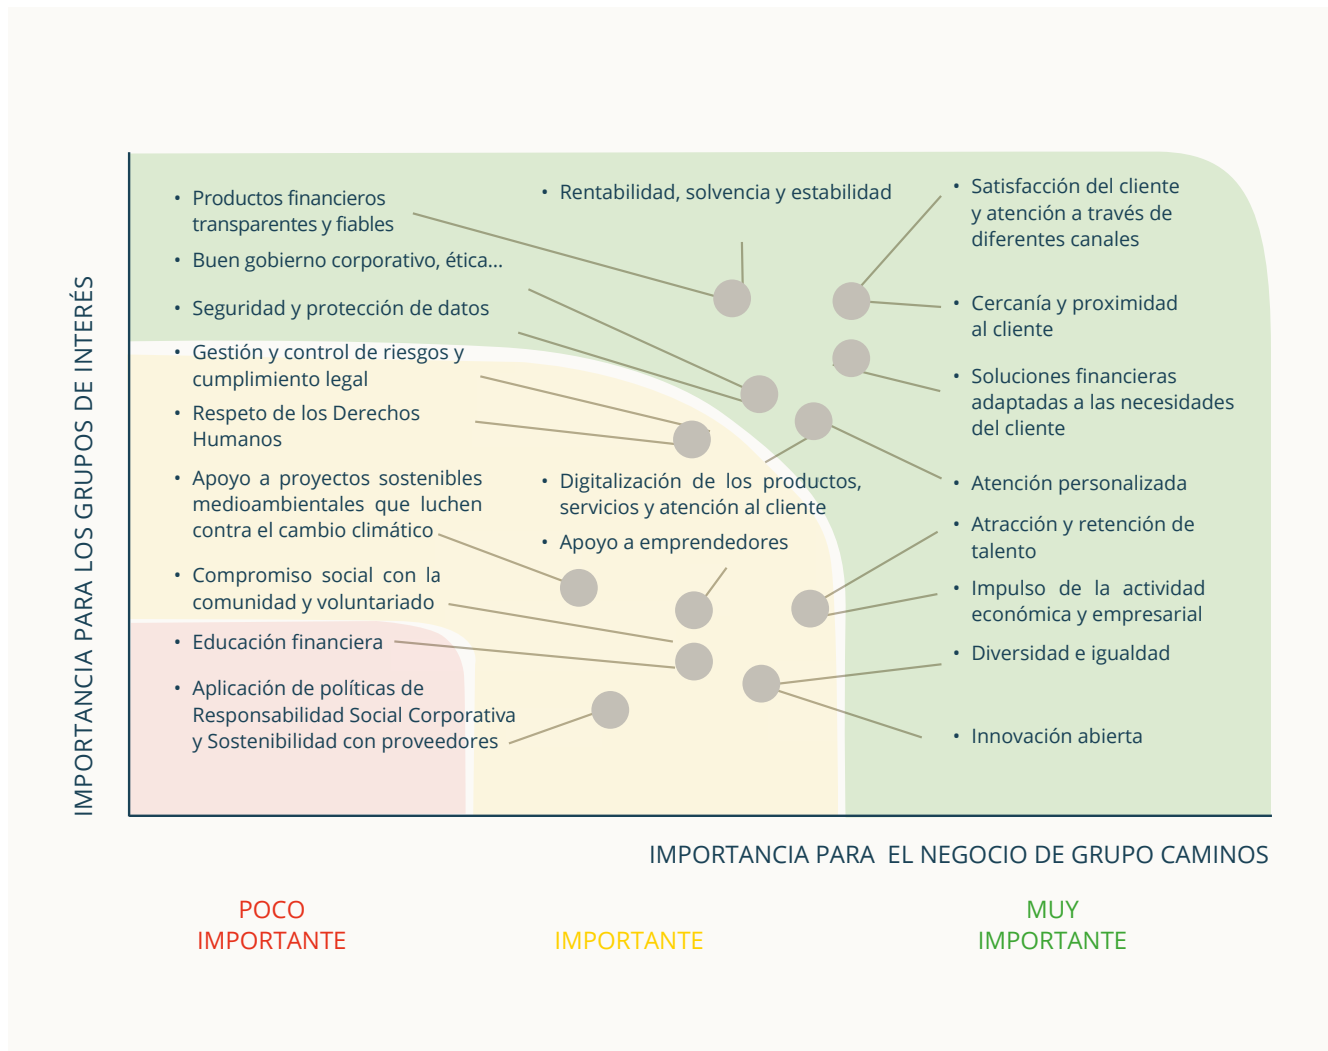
IMPORTANCIA PARA LOS GRUPOS DE INTERÉS

• Productos financieros transparentes y fiables
• Buen gobierno corporativo, ética...
• Seguridad y protección de datos
• Gestión y control de riesgos y cumplimiento legal
• Respeto de los Derechos Humanos
• Apoyo a proyectos sostenibles medioambientales que luchen contra el cambio climático
• Compromiso social con la comunidad y voluntariado
• Educación financiera
• Aplicación de políticas de Responsabilidad Social Corporativa y Sostenibilidad con proveedores

• Rentabilidad, solvencia y estabilidad
• Digitalización de los productos, servicios y atención al cliente
• Apoyo a emprendedores

• Satisfacción del cliente y atención a través de diferentes canales
• Cercanía y proximidad al cliente
• Soluciones financieras adaptadas a las necesidades del cliente
• Atención personalizada
• Atracción y retención de talento
• Impulso de la actividad económica y empresarial
• Diversidad e igualdad
• Innovación abierta

IMPORTANCIA PARA EL NEGOCIO DE GRUPO CAMINOS

POCO IMPORTANTE

IMPORTANTE

MUY IMPORTANTE